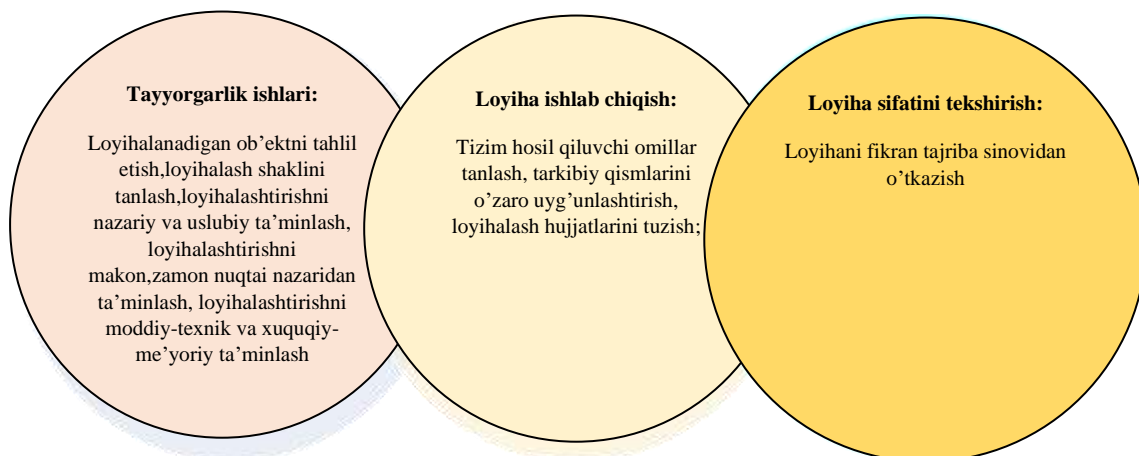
**Tayyorgarlik ishlari:**

Loyihalanadigan ob’ektni tahlil etish,loyihalash shaklini tanlash,loyihalashtirishni nazariy va uslubiy ta’minlash, loyihalashtirishni makon,zamon nuqtai nazaridan ta’minlash, loyihalashtirishni moddiy-texnik va xuquqiy-me’yoriy ta’minlash

**Loyiha ishlab chiqish:**

Tizim hosil qiluvchi omillar tanlash, tarkibiy qismlarini o’zaro uyg’unlashtirish, loyihalash hujjatlarini tuzish;

**Loyiha sifatini tekshirish:**

Loyihani fikran tajriba sinovidan o’tkazish